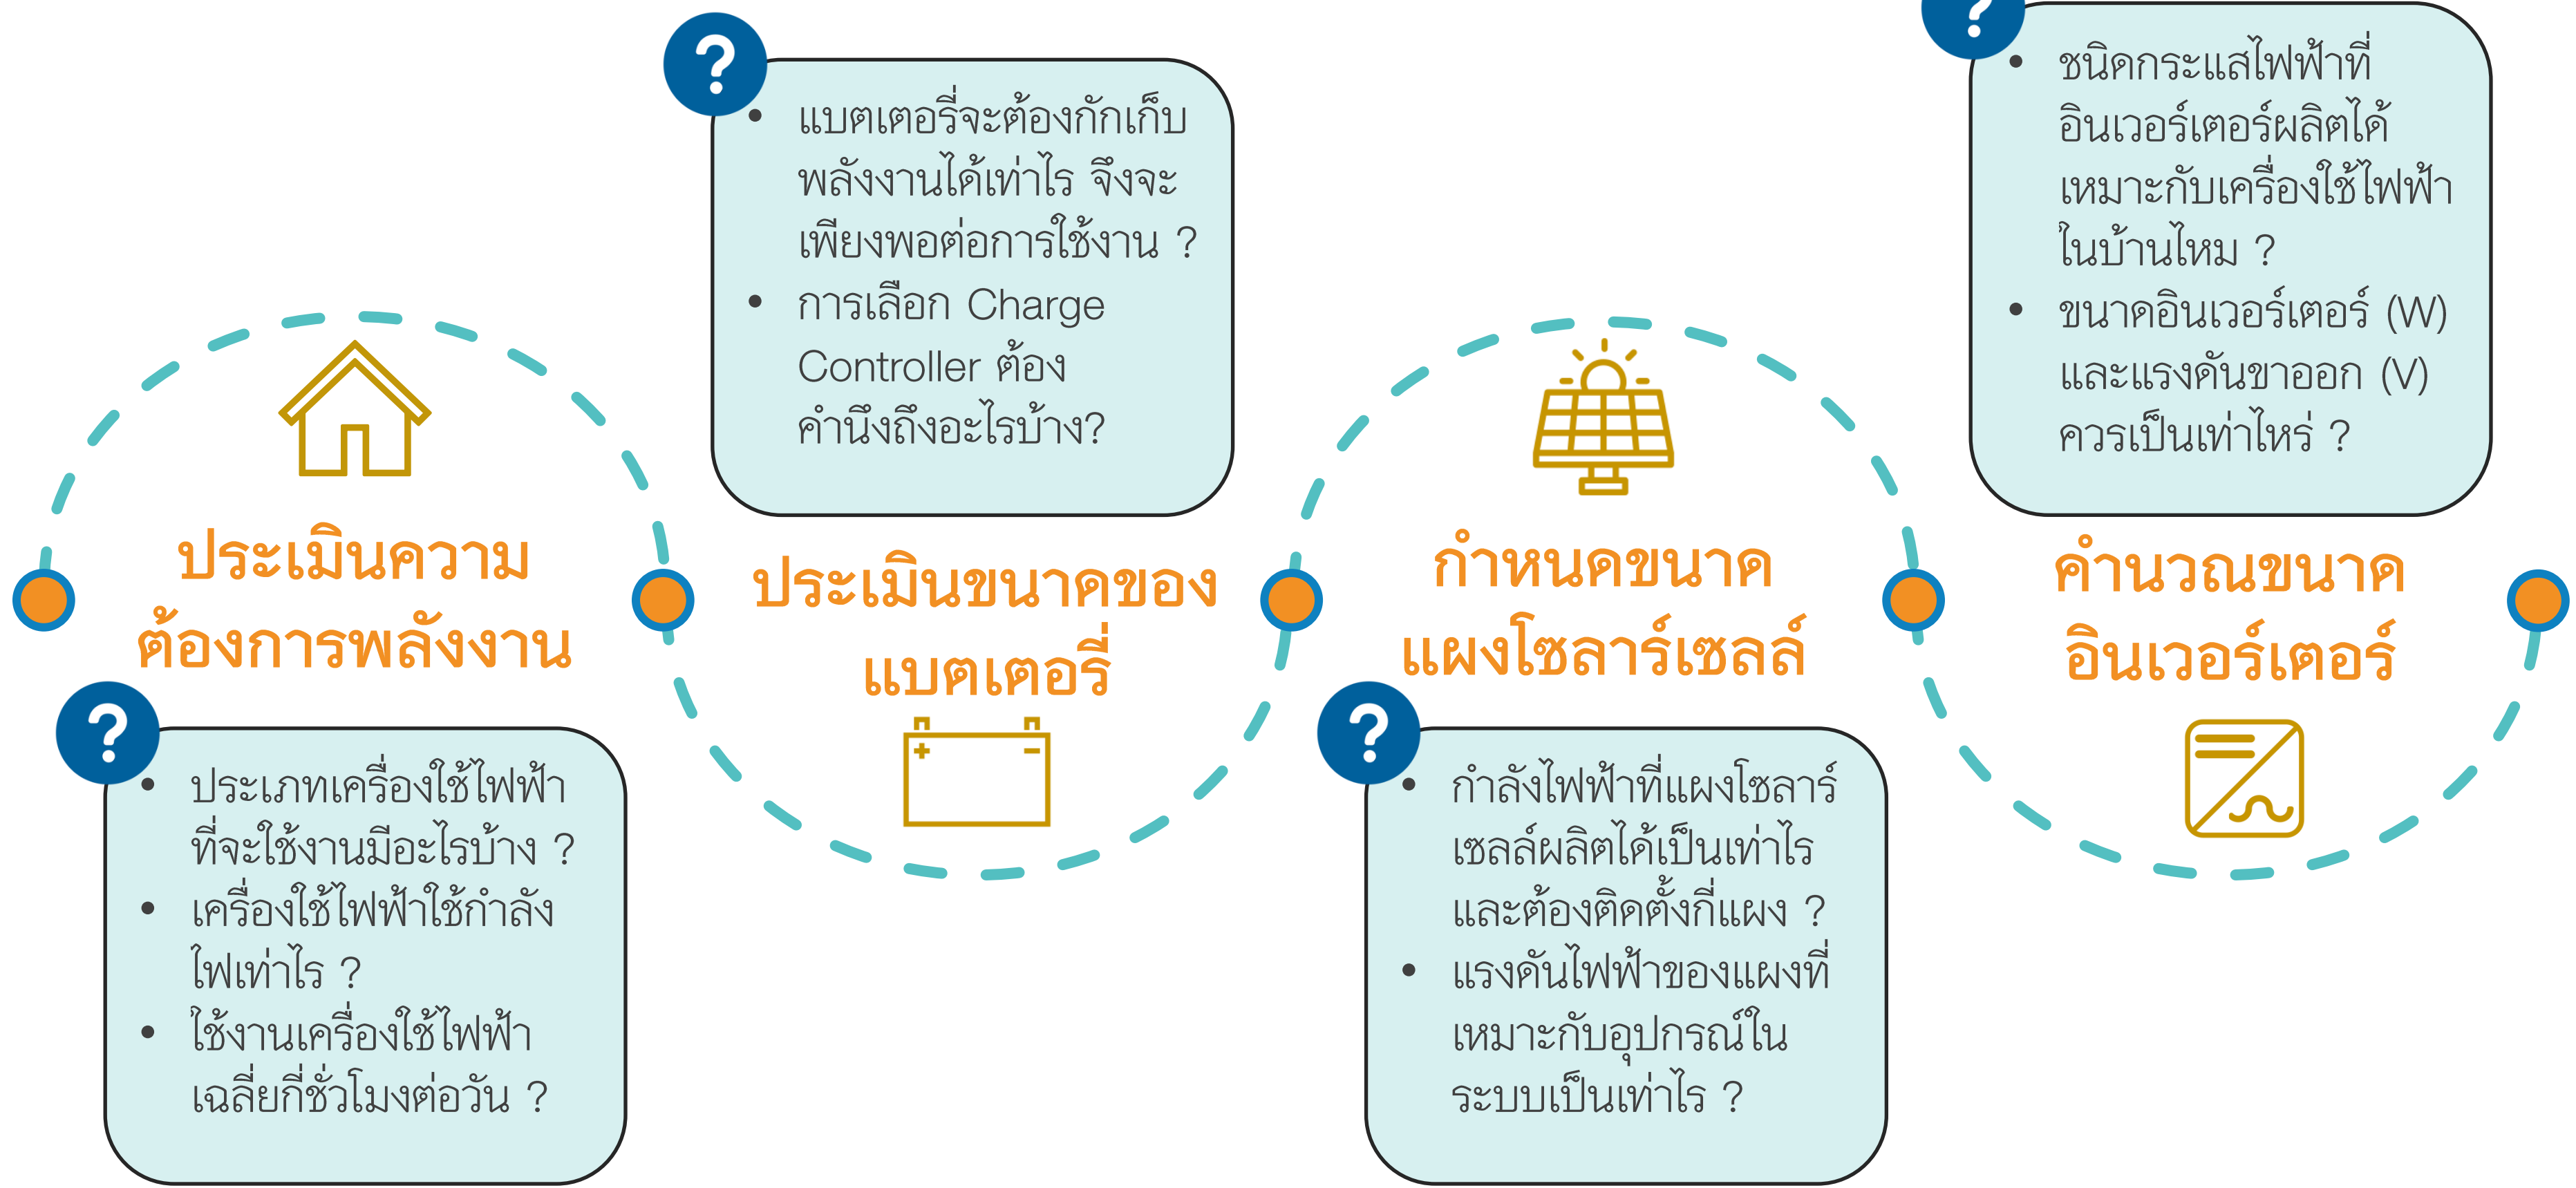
ประเมินความต้องการพลังงาน

?
• ประเภทเครื่องใช้ไฟฟ้าที่จะใช้งานมีอะไรบ้าง ?
• เครื่องใช้ไฟฟ้าใช้กำลังไฟเท่าไร ?
• ใช้งานเครื่องใช้ไฟฟ้าเฉลี่ยกี่ชั่วโมงต่อวัน ?

?
• แบตเตอรี่จะต้องกักเก็บพลังงานได้เท่าไร จึงจะเพียงพอต่อการใช้งาน ?
• การเลือก Charge Controller ต้องคำนึงถึงอะไรบ้าง?

ประเมินขนาดของแบตเตอรี่

+ −

กำหนดขนาดแผงโซลาร์เซลล์

?
• กำลังไฟฟ้าที่แผงโซลาร์เซลล์ผลิตได้เป็นเท่าไรและต้องติดตั้งกี่แผง ?
• แรงดันไฟฟ้าของแผงที่เหมาะกับอุปกรณ์ในระบบเป็นเท่าไร ?

?
• ชนิดกระแสไฟฟ้าที่อินเวอร์เตอร์ผลิตได้เหมาะกับเครื่องใช้ไฟฟ้าในบ้านไหม ?
• ขนาดอินเวอร์เตอร์ (W) และแรงดันขาออก (V) ควรเป็นเท่าไหร่ ?

คำนวณขนาดอินเวอร์เตอร์